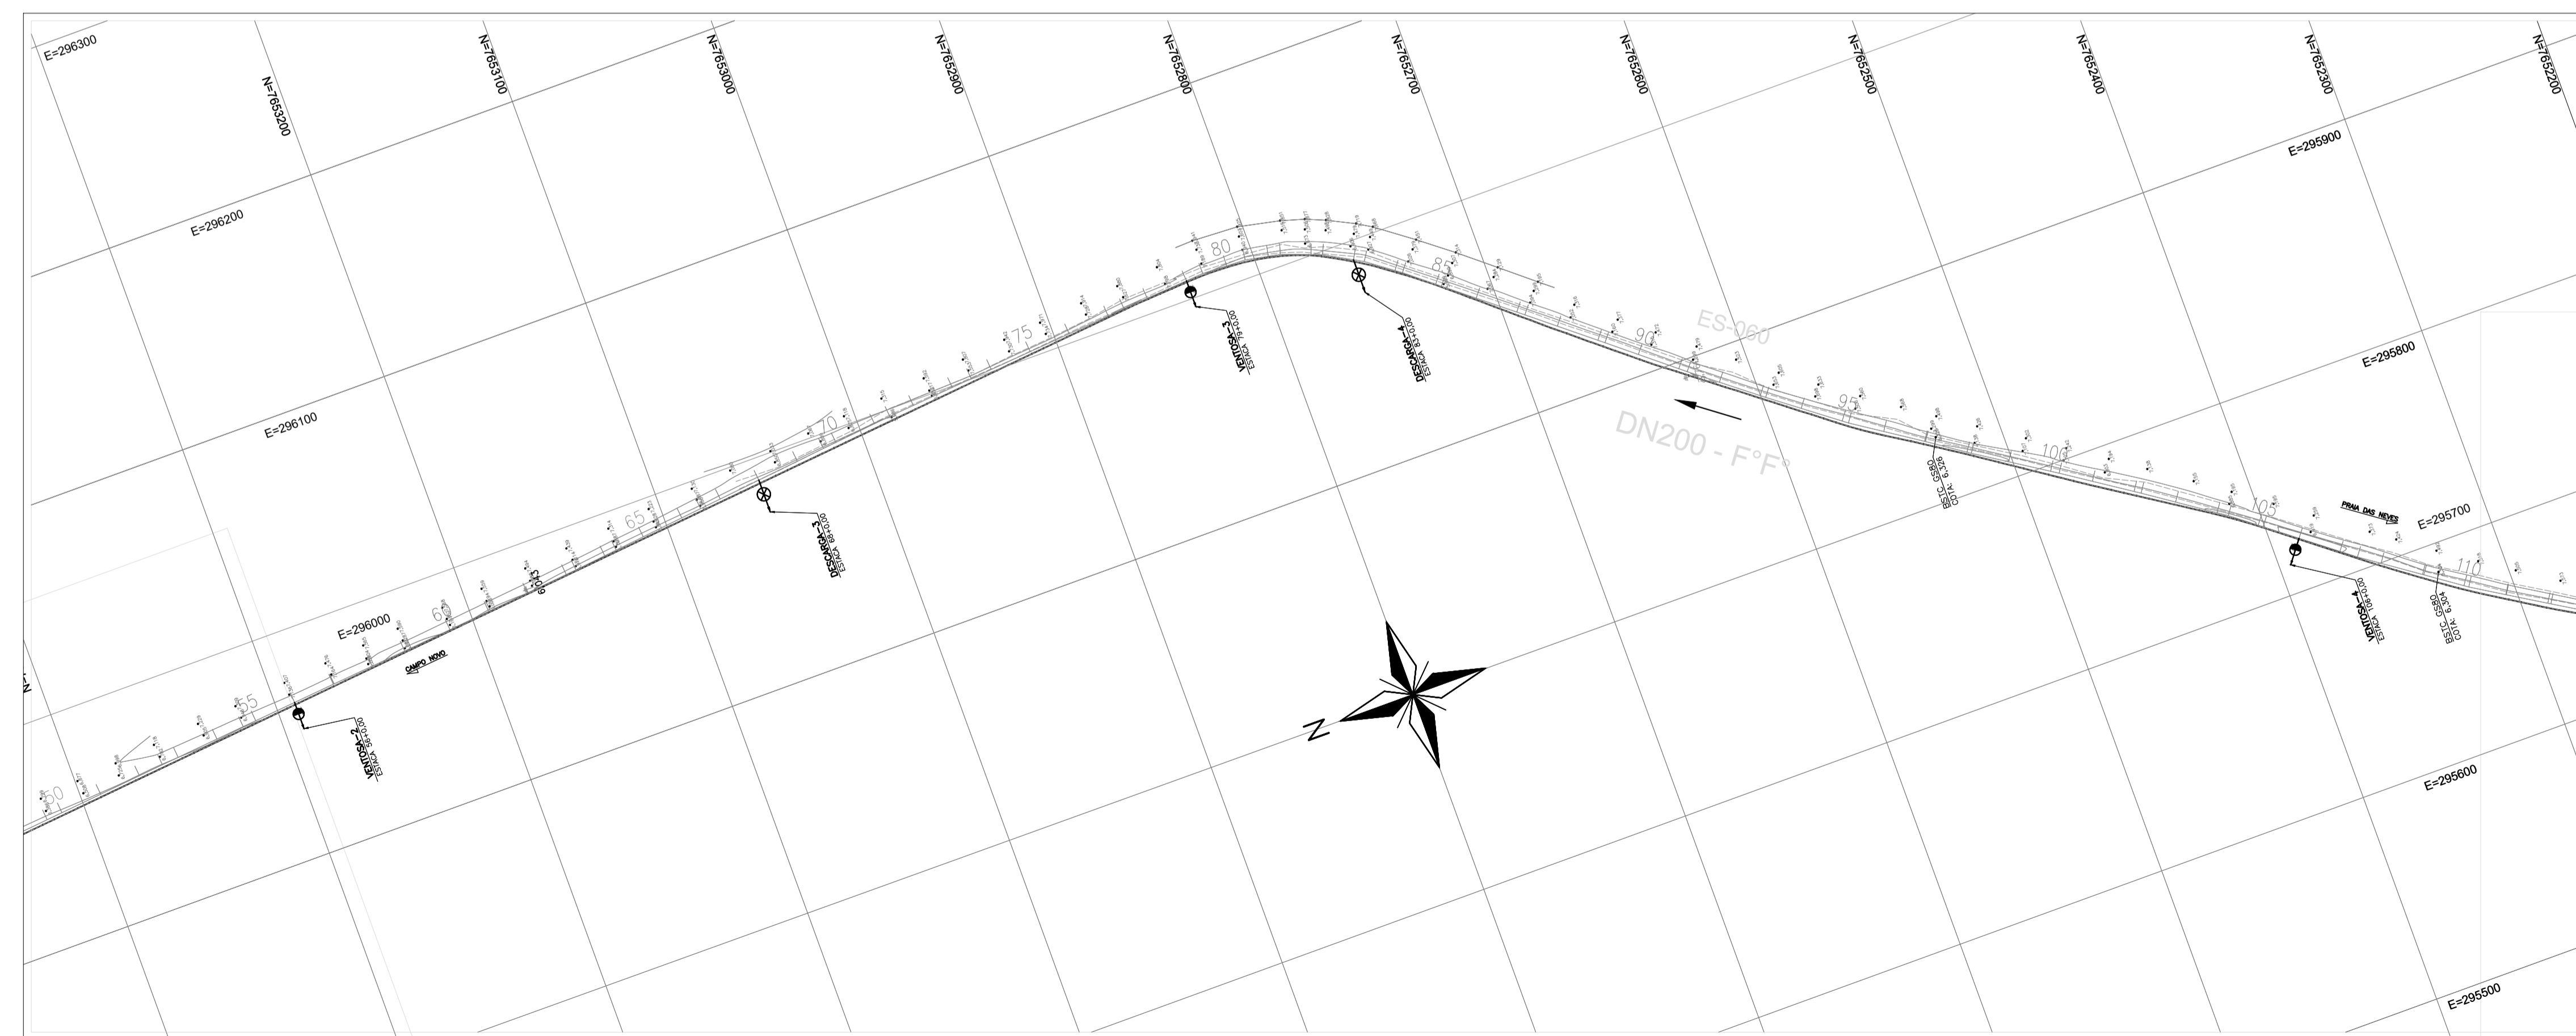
E=296300

N=7653200

N=7653100

N=7653000

N=7652900

N=7652800

N=7652700

N=7652600

N=7652500

N=7652400

N=7652300

N=7652200

E=295900

E=296200

E=295800

E=296100

E=295700

E=296000

E=295600

E=295500

ES-060

DN200 - F°F°

VENTOSA-3
ESTACA 81+0,00

DESCARGA-4
ESTACA 83+0,00

DESCARGA-3
ESTACA 68+0,00

VENTOSA-2
ESTACA 56+0,00

VENTOSA-4
ESTACA 106+0,00

BSTC GSB0
COTA: 6,326

BSTC GSB0
COTA: 6,304

PRAIA DAS NEVES

CAMPO NOVO

50

55

60

60+3

65

70

75

80

85

90

95

100

105

110

N